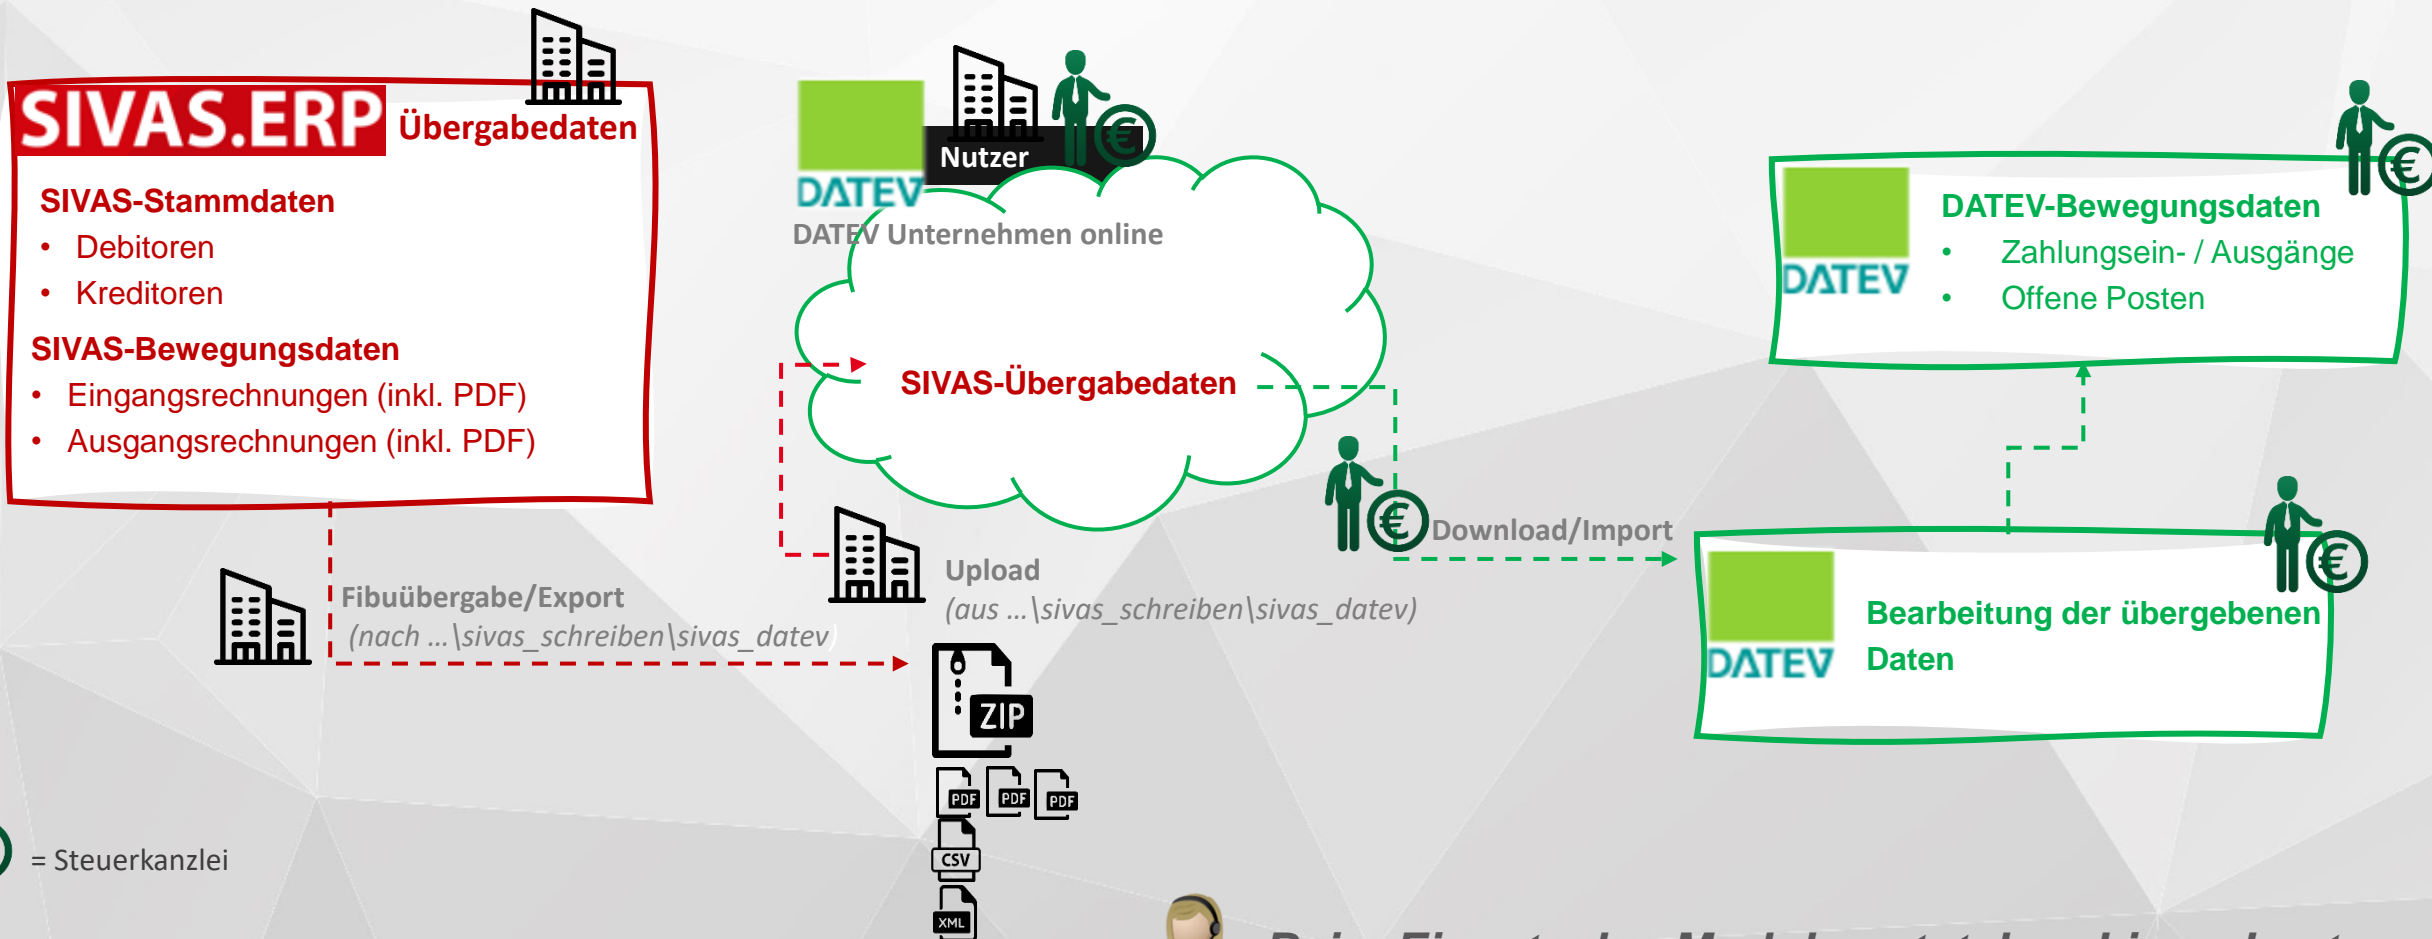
SIVAS.ERP Übergabedaten

SIVAS-Stammdaten
• Debitoren
• Kreditoren

SIVAS-Bewegungsdaten
• Eingangsrechnungen (inkl. PDF)
• Ausgangsrechnungen (inkl. PDF)

DATEV
Nutzer
DATEV Unternehmen online

SIVAS-Übergabedaten

Upload
(aus ...\sivas_schreiben\sivas_datev)

Fibuübergabe/Export
(nach ...\sivas_schreiben\sivas_datev)

ZIP
PDF PDF PDF
CSV
XML

Download/Import

DATEV
DATEV-Bewegungsdaten
• Zahlungsein- / Ausgänge
• Offene Posten

DATEV
Bearbeitung der übergebenen Daten

= Steuerkanzlei

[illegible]